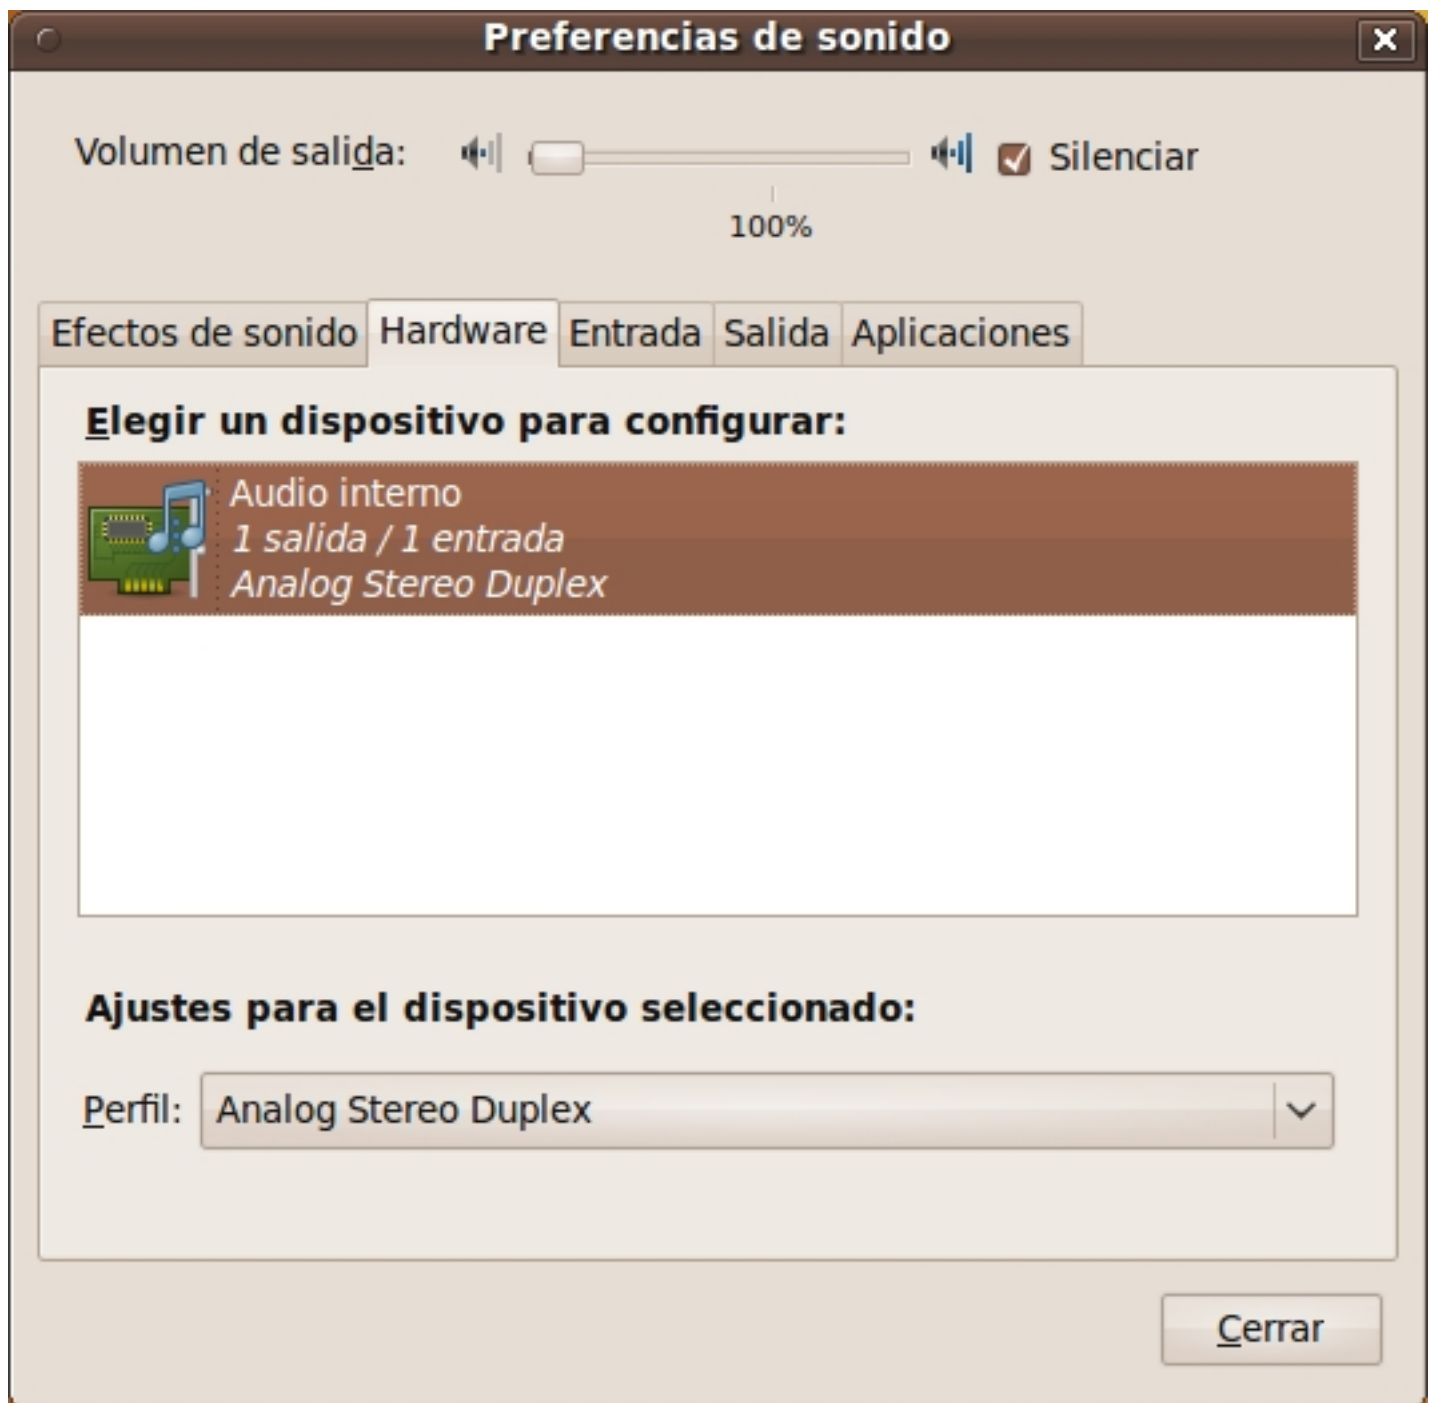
Preferencias de sonido

Volumen de salida:

Silenciar

100%

Efectos de sonido | Hardware | Entrada | Salida | Aplicaciones

Elegir un dispositivo para configurar:

Audio interno
1 salida / 1 entrada
Analog Stereo Duplex

Ajustes para el dispositivo seleccionado:

Perfil: Analog Stereo Duplex

Cerrar